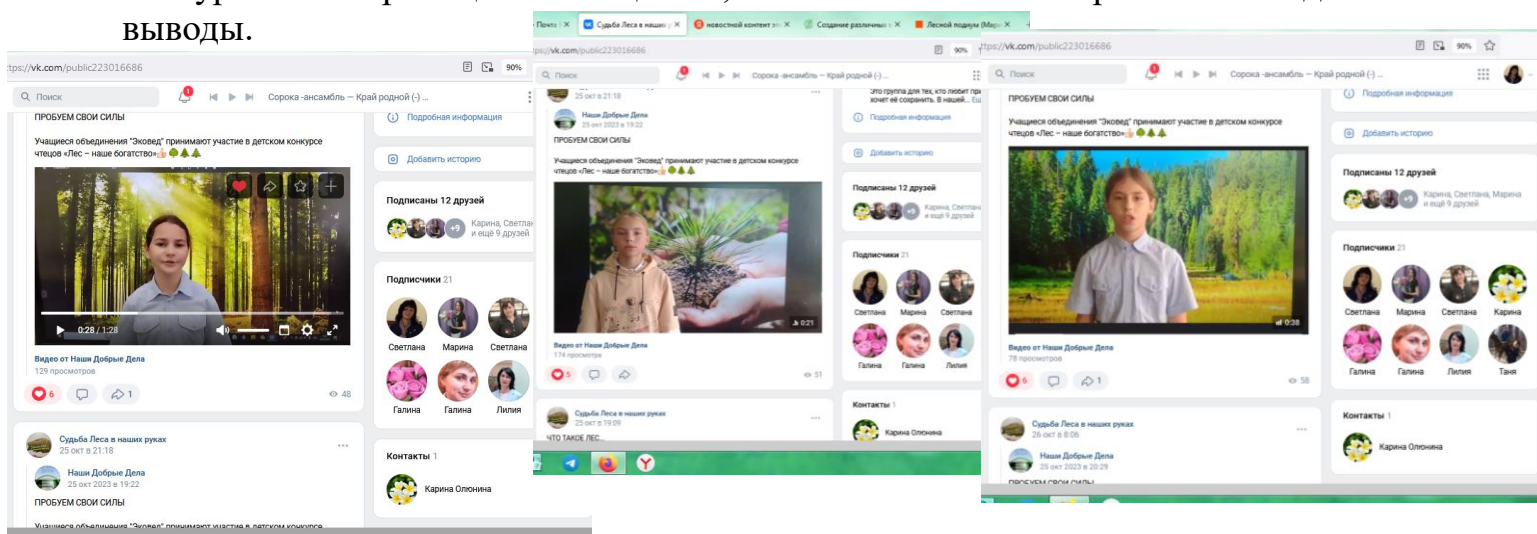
выводы.

tps://vk.com/public223016686 90%

Поиск

Сорока -ансамбль — Край родной (-) ...

ПРОБУЕМ СВОИ СИЛЫ

Учащиеся объединения "Эковед" принимают участие в детском конкурсе чтецов «Лес – наше богатство»

0:28 / 1:28

Видео от Наши Добрые Дела
129 просмотров

6 1 48

Судьба Леса в наших руках
25 окт в 21:18

Наши Добрые Дела
25 окт 2023 в 19:22

ПРОБУЕМ СВОИ СИЛЫ

Учащиеся объединения "Эковед" принимают участие в детском конкурсе

Подробная информация

Добавить историю

Подписаны 12 друзей
Карина, Светлана и ещё 9 друзей

Подписчики 21
Светлана Марина Светлана
Галина Галина Лилия

Контакты 1
Карина Олюнина

Почта Судьба Леса в наших новостной контент Создание различных Лесной подиум (Мар

tps://vk.com/public223016686 90%

Поиск

Сорока -ансамбль — Край родной (-) ...

25 окт в 21:18

Наши Добрые Дела
25 окт 2023 в 19:22

ПРОБУЕМ СВОИ СИЛЫ

Учащиеся объединения "Эковед" принимают участие в детском конкурсе чтецов «Лес – наше богатство»

0:21

Видео от Наши Добрые Дела
174 просмотра

5 51

Судьба Леса в наших руках
25 окт в 19:09

ЧТО ТАКОЕ ЛЕС...

Это группа для тех, кто любит при хочет её сохранить. В нашей... Ещ

Подробная информация

Добавить историю

Подписаны 12 друзей
Карина, Светлана и ещё 9 друзей

Подписчики 21
Светлана Марина Светлана
Галина Галина Лилия

Контакты 1
Карина Олюнина

tps://vk.com/public223016686 90%

Поиск

Сорока -ансамбль — Край родной (-) ...

ПРОБУЕМ СВОИ СИЛЫ

Учащиеся объединения "Эковед" принимают участие в детском конкурсе чтецов «Лес – наше богатство»

0:38

Видео от Наши Добрые Дела
78 просмотров

6 1 58

Судьба Леса в наших руках
26 окт в 8:06

Наши Добрые Дела
25 окт 2023 в 20:29

ПРОБУЕМ СВОИ СИЛЫ

Подробная информация

Добавить историю

Подписаны 12 друзей
Карина, Светлана, Марина и ещё 9 друзей

Подписчики 21
Светлана Марина Светлана Карина
Галина Галина Лилия Таня

Контакты 1
Карина Олюнина